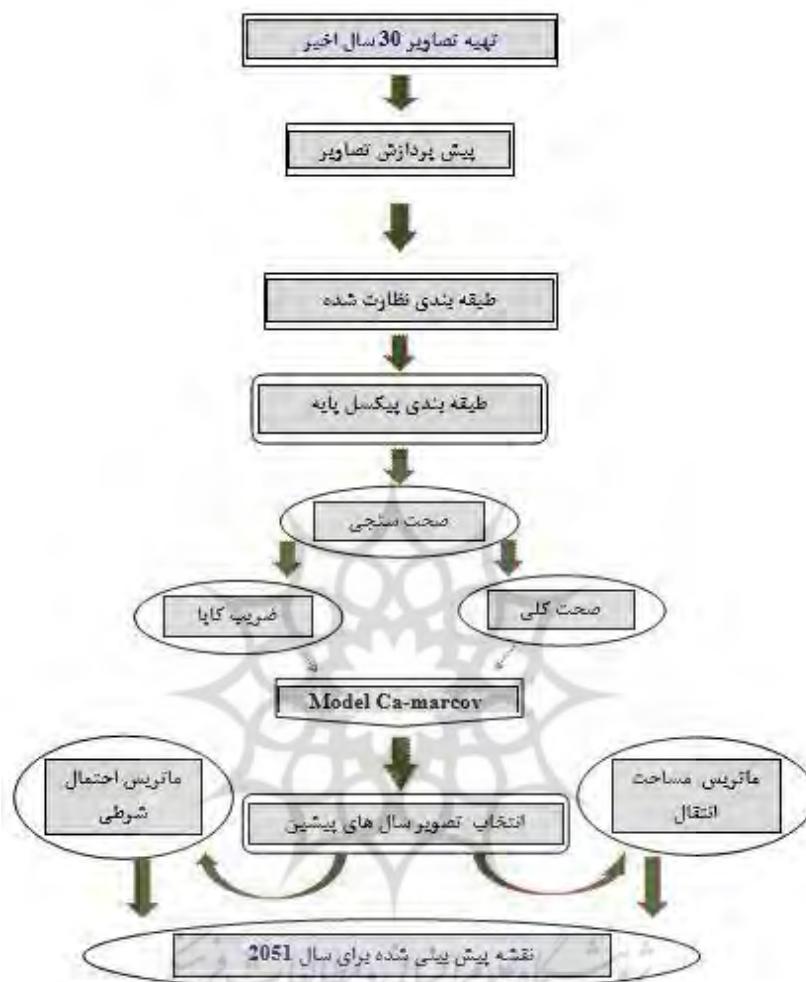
تهیه تصاویر 30 سال اخیر

پیش پردازش تصاویر

طبقه بندی نظارت شده

طبقه بندی پیکسل پایه

صحت سنجی

ضریب کاپا

صحت کلی

Model Ca-marcov

ماتریس احتمال شرطی

ماتریس مساحت انتقال

انتخاب تصویر سال های پیشین

نقشه پیش بینی شده برای سال 2051